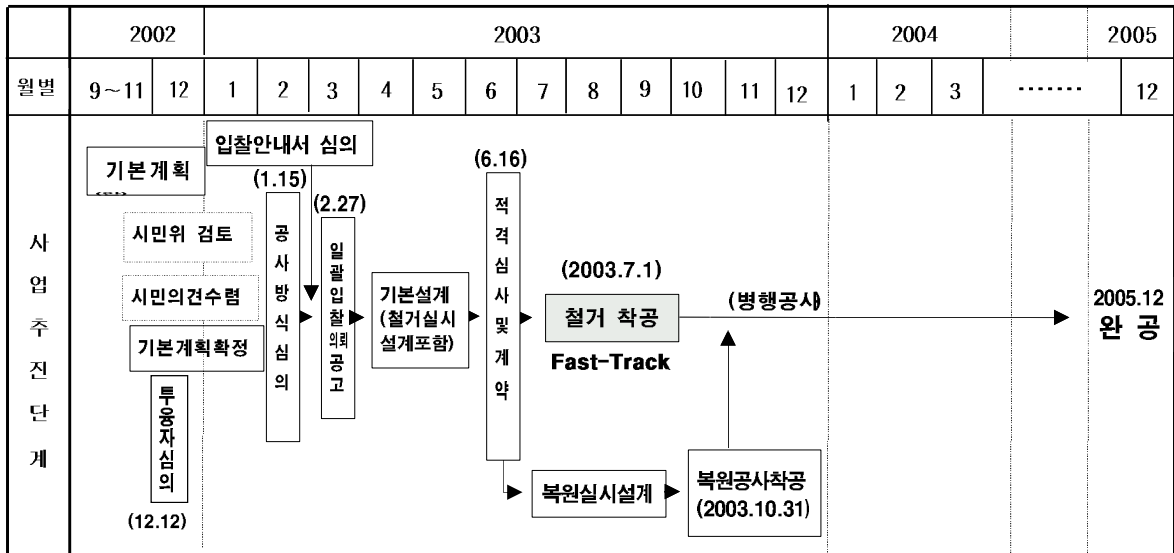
| | 2002 | | 2003 | | | | | | | | | | | | 2004 | | | | 2005 |
|---|---|---|---|---|---|---|---|---|---|---|---|---|---|---|---|---|---|---|---|
| 월별 | 9~11 | 12 | 1 | 2 | 3 | 4 | 5 | 6 | 7 | 8 | 9 | 10 | 11 | 12 | 1 | 2 | 3 | ······· | 12 |

사업추진단계

기본계획

입찰안내서 심의

시민위 검토

시민의견수렴

기본계획확정

투융자심의

(12.12)

(1.15)

공사방식심의

(2.27)

일괄입찰 의뢰 공고

기본설계 (철거실시 설계포함)

(6.16)

적격심사 및 계약

(2003.7.1)

철거 착공

Fast-Track

(병행공사)

2005.12
완 공

복원실시설계

복원공사착공 (2003.10.31)